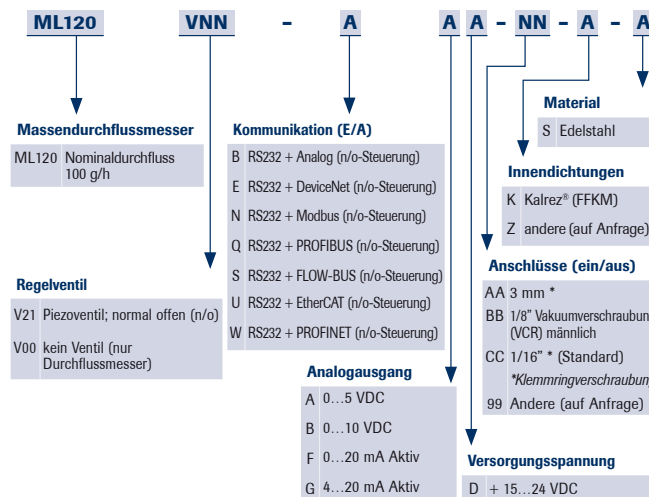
ML120 VNN - A A A - NN - A - A

Massendurchflussmesser

| ML120 | Nominaldurchfluss 100 g/h |
|---|---|

Regelventil

| V21 | Piezoventil; normal offen (n/o) |
|---|---|
| V00 | kein Ventil (nur Durchflussmesser) |

Kommunikation (E/A)

| B | RS232 + Analog (n/o-Steuerung) |
|---|---|
| E | RS232 + DeviceNet (n/o-Steuerung) |
| N | RS232 + Modbus (n/o-Steuerung) |
| Q | RS232 + PROFIBUS (n/o-Steuerung) |
| S | RS232 + FLOW-BUS (n/o-Steuerung) |
| U | RS232 + EtherCAT (n/o-Steuerung) |
| W | RS232 + PROFINET (n/o-Steuerung) |

Analogausgang

| A | 0…5 VDC |
|---|---|
| B | 0…10 VDC |
| F | 0…20 mA Aktiv |
| G | 4…20 mA Aktiv |

Material

| S | Edelstahl |
|---|---|

Innendichtungen

| K | Kalrez® (FFKM) |
|---|---|
| Z | andere (auf Anfrage) |

Anschlüsse (ein/aus)

| AA | 3 mm * |
|---|---|
| BB | 1/8" Vakuumverschraubun (VCR) männlich |
| CC | 1/16" * (Standard) |
| | *Klemmringverschraubun |
| 99 | Andere (auf Anfrage) |

Versorgungsspannung

| D | + 15…24 VDC |
|---|---|